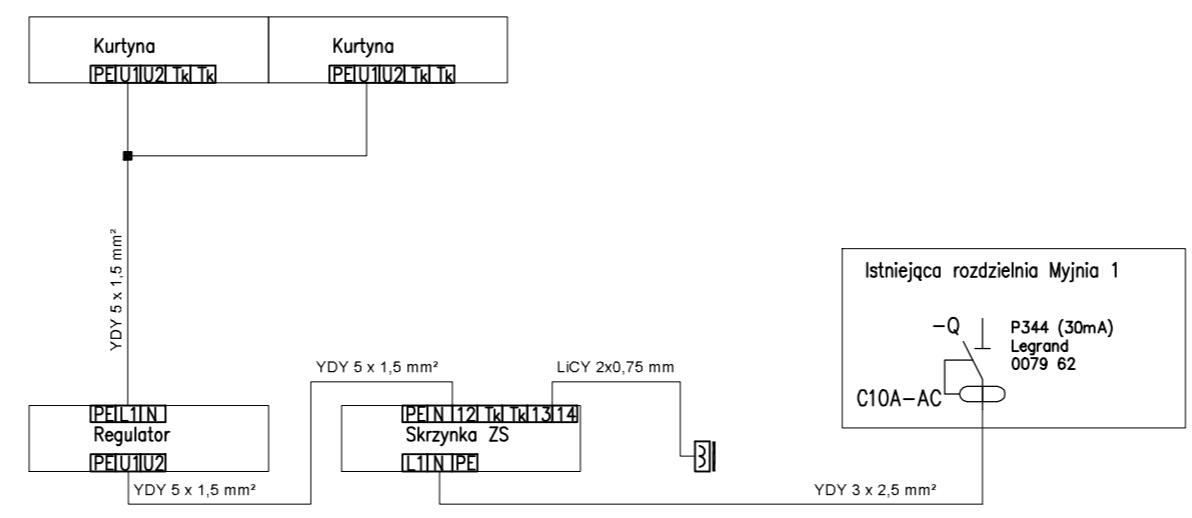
Kurtyna
PE U1 U2 Tk Tk

Kurtyna
PE U1 U2 Tk Tk

YDY 5 x 1,5 mm²

Istniejąca rozdzielnia Myjnia 1

–Q
P344 (30mA)
Legrand
0079 62

C10A–AC

YDY 5 x 1,5 mm²

LiCY 2x0,75 mm

PE L1 N
Regulator
PE U1 U2

PE N 12 Tk Tk 13 14
Skrzynka ZS
L1 N PE

3

YDY 5 x 1,5 mm²

YDY 3 x 2,5 mm²